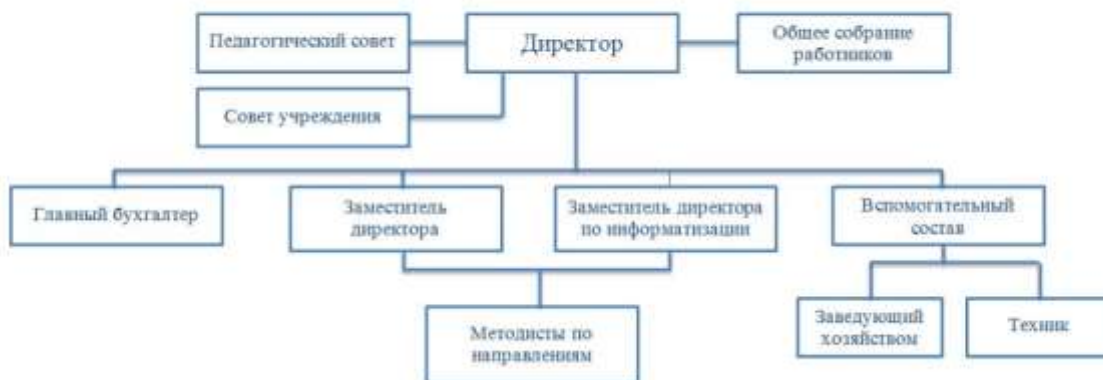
Педагогический совет

Директор

Общее собрание работников

Совет учреждения

Главный бухгалтер

Заместитель директора

Заместитель директора по информатизации

Вспомогательный состав

Методисты по направлениям

Заведующий хозяйством

Техник